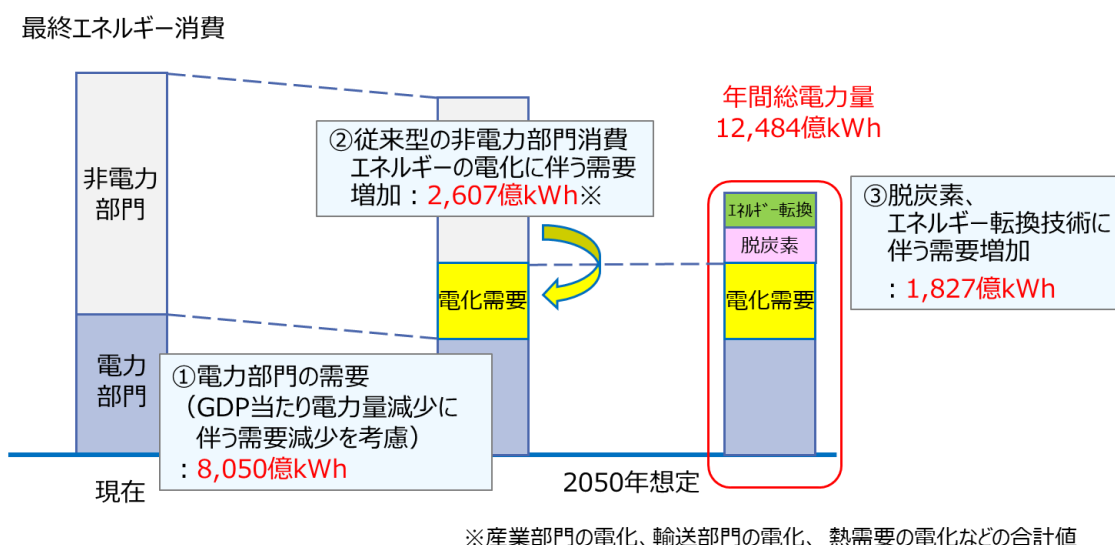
最終エネルギー消費

非電力部門

電力部門

②従来型の非電力部門消費エネルギーの電化に伴う需要増加：2,607億kWh※

電化需要

①電力部門の需要（GDP当たり電力量減少に伴う需要減少を考慮）：8,050億kWh

年間総電力量
12,484億kWh

ｴﾈﾙｷﾞｰ転換

脱炭素

電化需要

③脱炭素、エネルギー転換技術に伴う需要増加：1,827億kWh

現在

2050年想定

※産業部門の電化、輸送部門の電化、熱需要の電化などの合計値